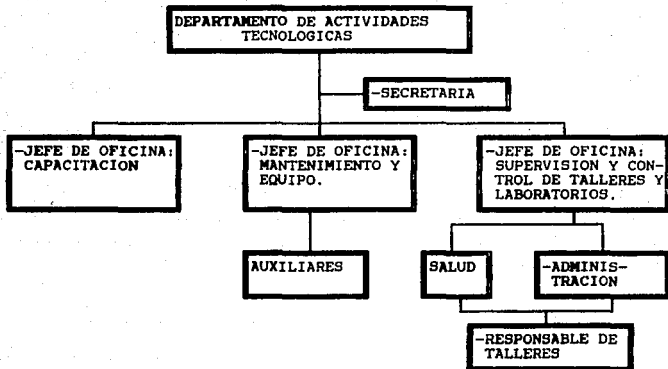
DEPARTAMENTO DE ACTIVIDADES TECNOLOGICAS

-SECRETARIA

-JEFE DE OFICINA: CAPACITACION

-JEFE DE OFICINA: MANTENIMIENTO Y EQUIPO.

-JEFE DE OFICINA: SUPERVISION Y CONTROL DE TALLERES Y LABORATORIOS.

AUXILIARES

SALUD

-ADMINISTRACION

-RESPONSABLE DE TALLERES